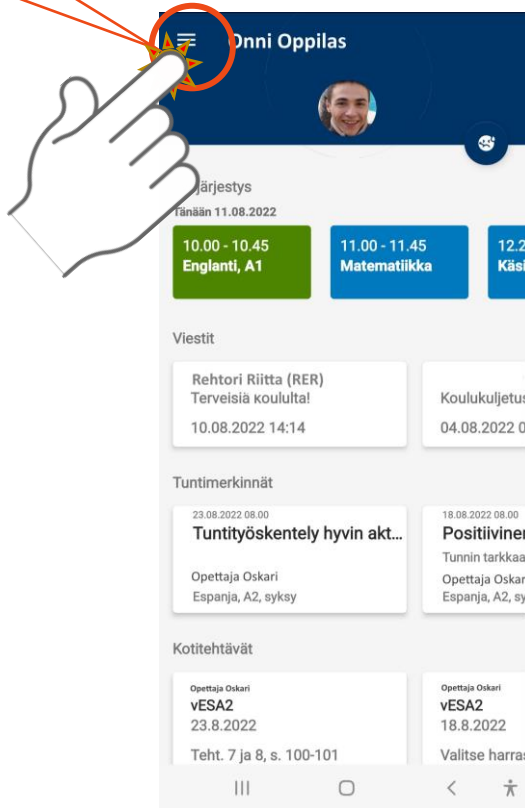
Onni Oppilas

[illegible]järjestys
Tänään 11.08.2022

10.00 - 10.45
Englanti, A1

11.00 - 11.45
Matematiikka

12.2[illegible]
Käsi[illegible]

Viestit

Rehtori Riitta (RER)
Terveisiä koululta!
10.08.2022 14:14

Koulukuljetus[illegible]
04.08.2022 0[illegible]

Tuntimerkinnät

23.08.2022 08.00
Tuntityöskentely hyvin akt...
Opettaja Oskari
Espanja, A2, syksy

18.08.2022 08.00
Positiivinen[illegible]
Tunnin tarkkaa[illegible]
Opettaja Oskar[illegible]
Espanja, A2, sy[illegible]

Kotitehtävät

Opettaja Oskari
vESA2
23.8.2022
Teht. 7 ja 8, s. 100-101

Opettaja Oskari
vESA2
18.8.2022
Valitse harras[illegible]